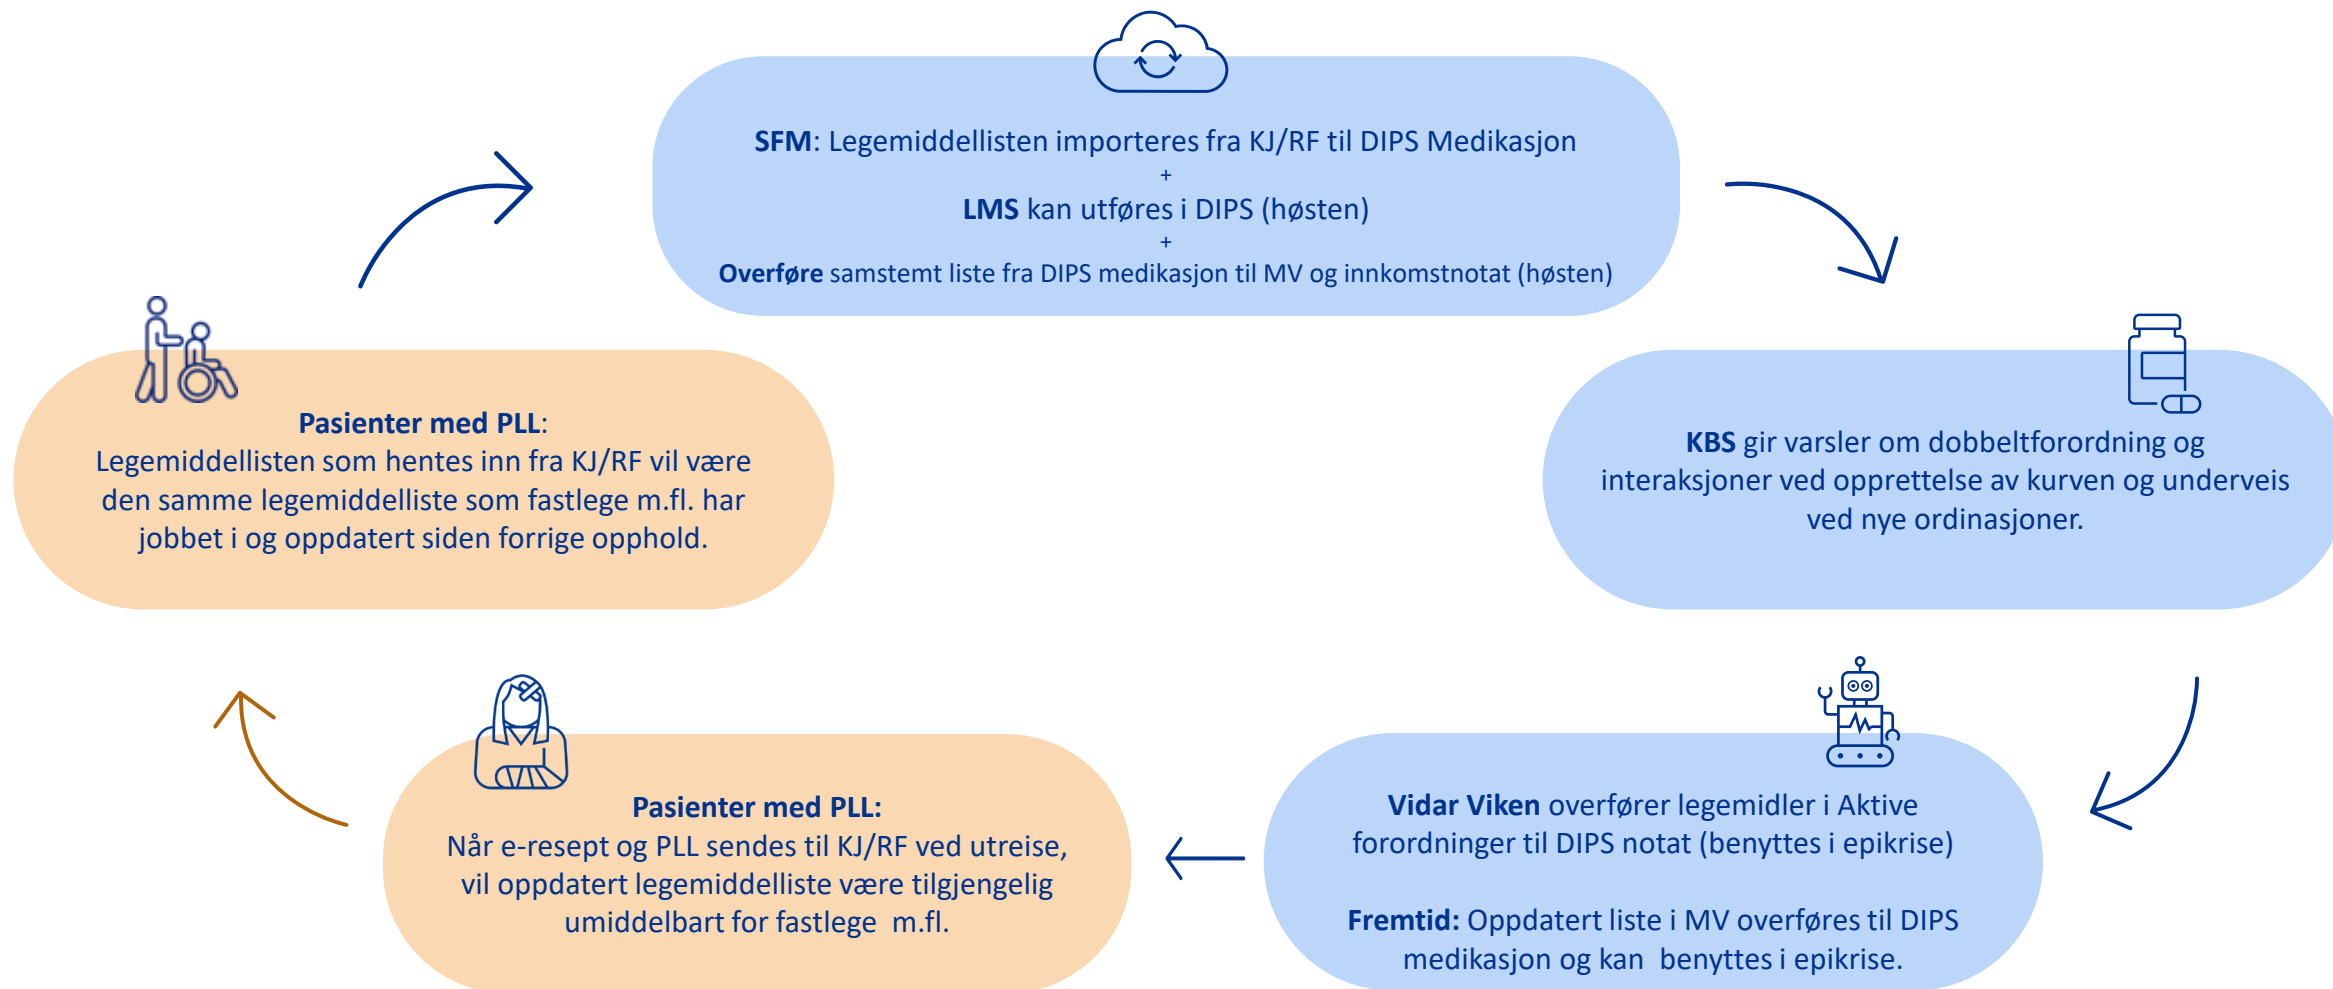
**SFM**: Legemiddellisten importeres fra KJ/RF til DIPS Medikasjon
+
**LMS** kan utføres i DIPS (høsten)
+
**Overføre** samstemt liste fra DIPS medikasjon til MV og innkomstnotat (høsten)

**KBS** gir varsler om dobbeltforordning og interaksjoner ved opprettelse av kurven og underveis ved nye ordinasjoner.

**Vidar Viken** overfører legemidler i Aktive forordninger til DIPS notat (benyttes i epikrise)

**Fremtid:** Oppdatert liste i MV overføres til DIPS medikasjon og kan benyttes i epikrise.

**Pasienter med PLL:**
Når e-resept og PLL sendes til KJ/RF ved utreise, vil oppdatert legemiddelliste være tilgjengelig umiddelbart for fastlege m.fl.

**Pasienter med PLL**:
Legemiddellisten som hentes inn fra KJ/RF vil være den samme legemiddelliste som fastlege m.fl. har jobbet i og oppdatert siden forrige opphold.